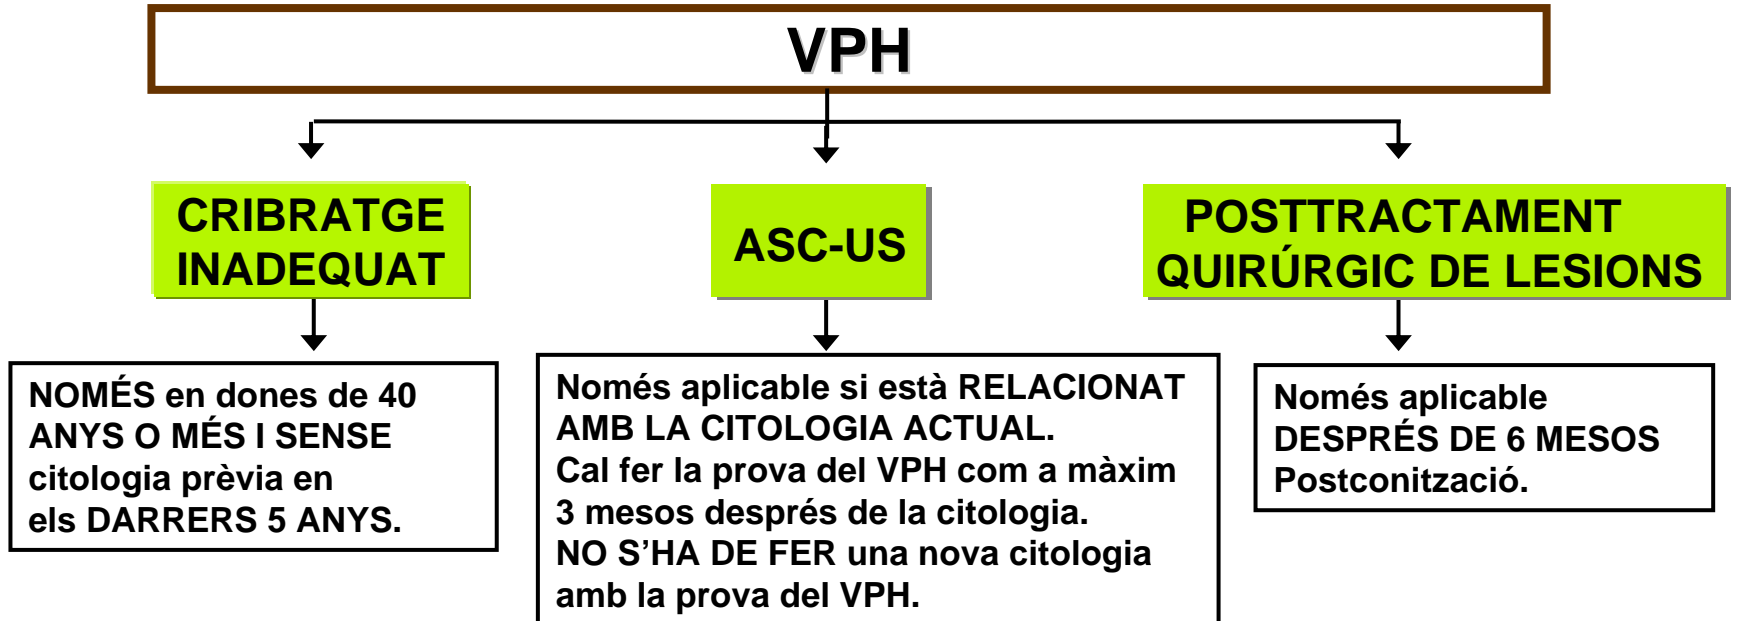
VPH

CRIBRATGE INADEQUAT

NOMÉS en dones de 40 ANYS O MÉS I SENSE citologia prèvia en els DARRERS 5 ANYS.

ASC-US

Només aplicable si està RELACIONAT AMB LA CITOLOGIA ACTUAL.
Cal fer la prova del VPH com a màxim 3 mesos després de la citologia.
NO S'HA DE FER una nova citologia amb la prova del VPH.

POSTTRACTAMENT QUIRÚRGIC DE LESIONS

Només aplicable DESPRÉS DE 6 MESOS Postconització.